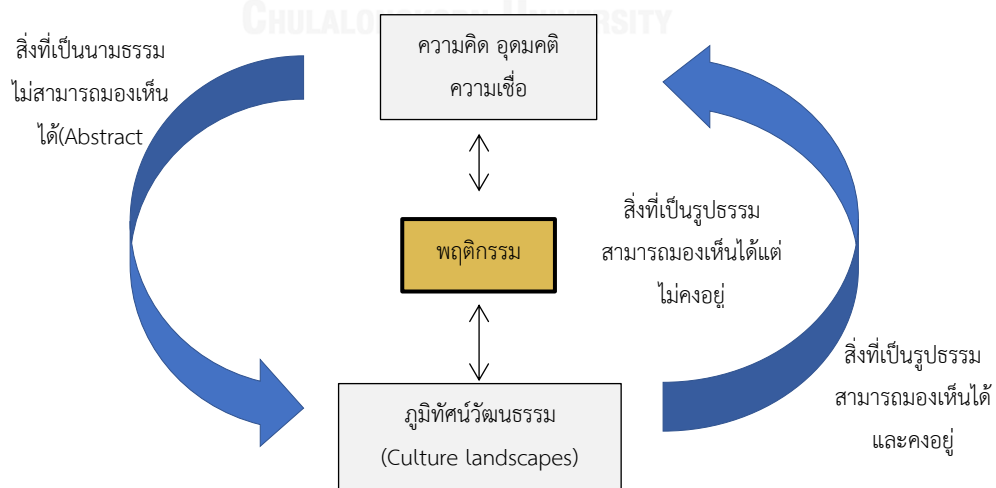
Chulalongkorn University

สิ่งที่เป็นนามธรรม ไม่สามารถมองเห็นได้(Abstract

ความคิด อุดมคติ ความเชื่อ

พฤติกรรม

สิ่งที่เป็นรูปธรรม สามารถมองเห็นได้แต่ไม่คงอยู่

สิ่งที่เป็นรูปธรรม สามารถมองเห็นได้ และคงอยู่

ภูมิทัศน์วัฒนธรรม (Culture landscapes)